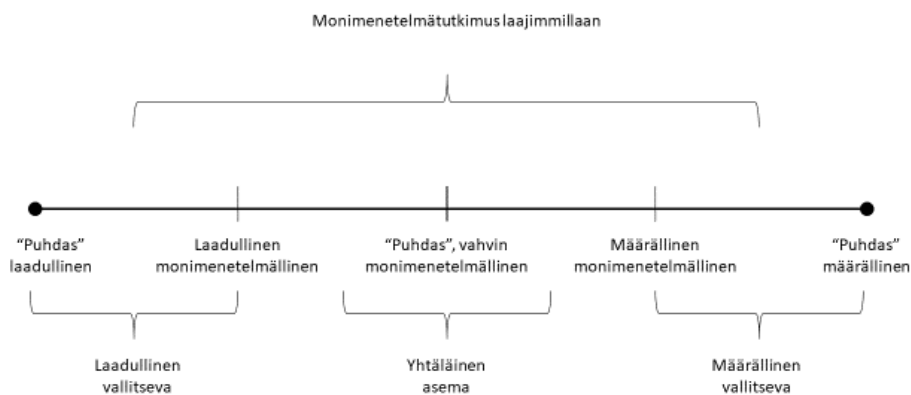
Monimenetelmätutkimus laajimmillaan

“Puhdas” laadullinen

Laadullinen monimenetelmällinen

“Puhdas”, vahvin monimenetelmällinen

Määrällinen monimenetelmällinen

“Puhdas” määrällinen

Laadullinen vallitseva

Yhtäläinen asema

Määrällinen vallitseva